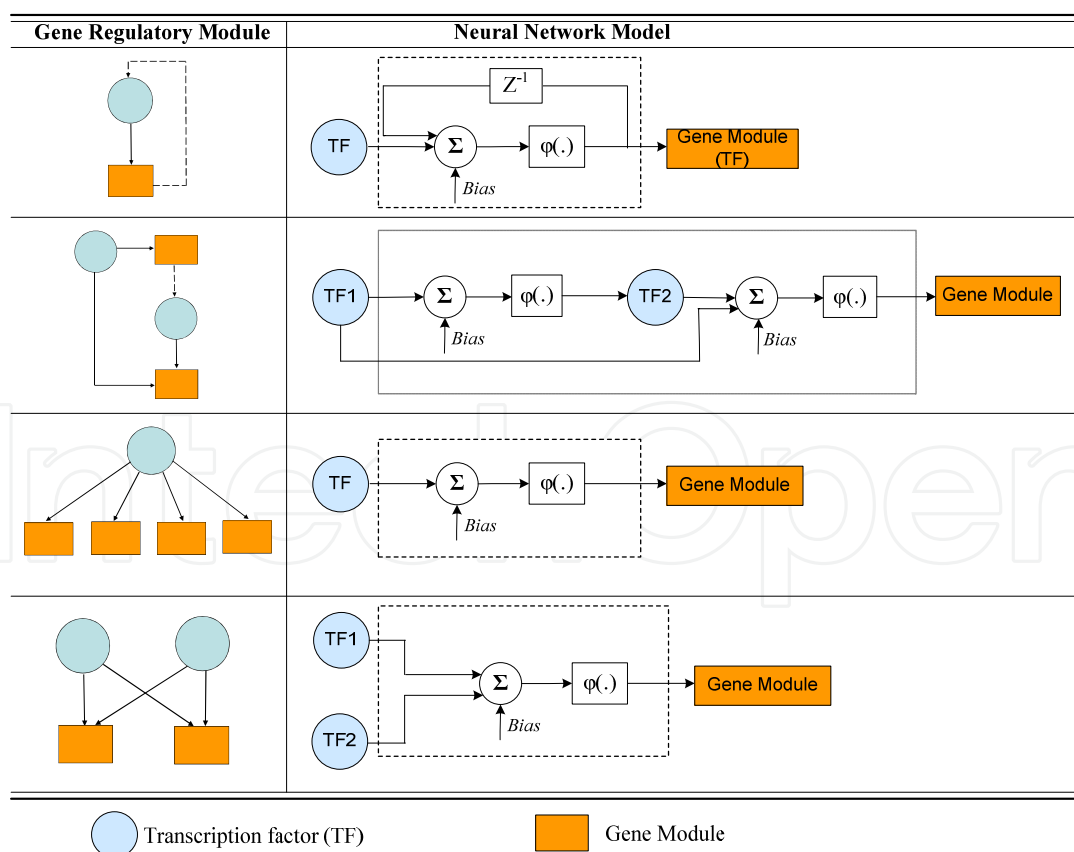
| Gene Regulatory Module | Neural Network Model |
|---|---|
| | $Z^{-1}$ TF $\Sigma$ $\varphi(.)$ *Bias* Gene Module (TF) |
| | TF1 $\Sigma$ $\varphi(.)$ *Bias* TF2 $\Sigma$ $\varphi(.)$ *Bias* Gene Module |
| | TF $\Sigma$ $\varphi(.)$ *Bias* Gene Module |
| | TF1 TF2 $\Sigma$ $\varphi(.)$ *Bias* Gene Module |

Transcription factor (TF)

Gene Module